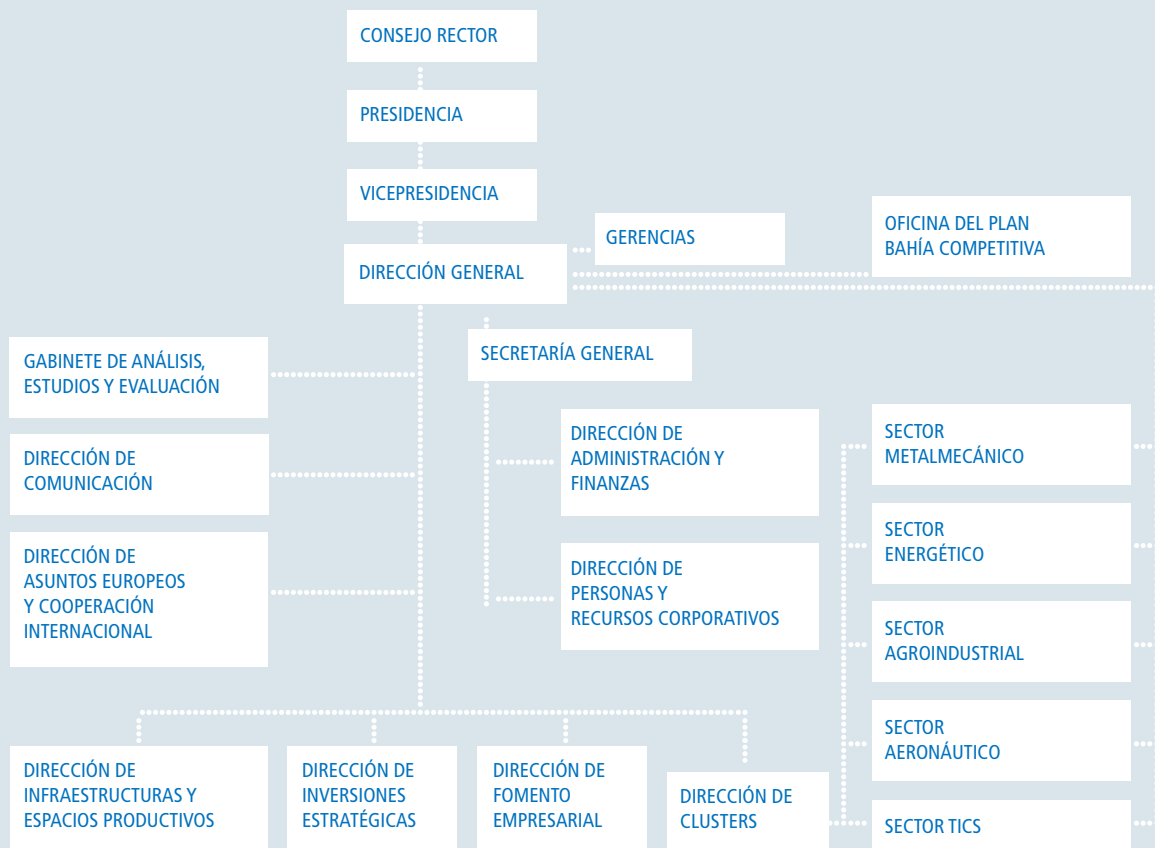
CONSEJO RECTOR

PRESIDENCIA

VICEPRESIDENCIA

DIRECCIÓN GENERAL

GERENCIAS

OFICINA DEL PLAN BAHÍA COMPETITIVA

GABINETE DE ANÁLISIS, ESTUDIOS Y EVALUACIÓN

DIRECCIÓN DE COMUNICACIÓN

DIRECCIÓN DE ASUNTOS EUROPEOS Y COOPERACIÓN INTERNACIONAL

SECRETARÍA GENERAL

DIRECCIÓN DE ADMINISTRACIÓN Y FINANZAS

DIRECCIÓN DE PERSONAS Y RECURSOS CORPORATIVOS

SECTOR METALMECÁNICO

SECTOR ENERGÉTICO

SECTOR AGROINDUSTRIAL

SECTOR AERONÁUTICO

SECTOR TICS

DIRECCIÓN DE INFRAESTRUCTURAS Y ESPACIOS PRODUCTIVOS

DIRECCIÓN DE INVERSIONES ESTRATÉGICAS

DIRECCIÓN DE FOMENTO EMPRESARIAL

DIRECCIÓN DE CLUSTERS